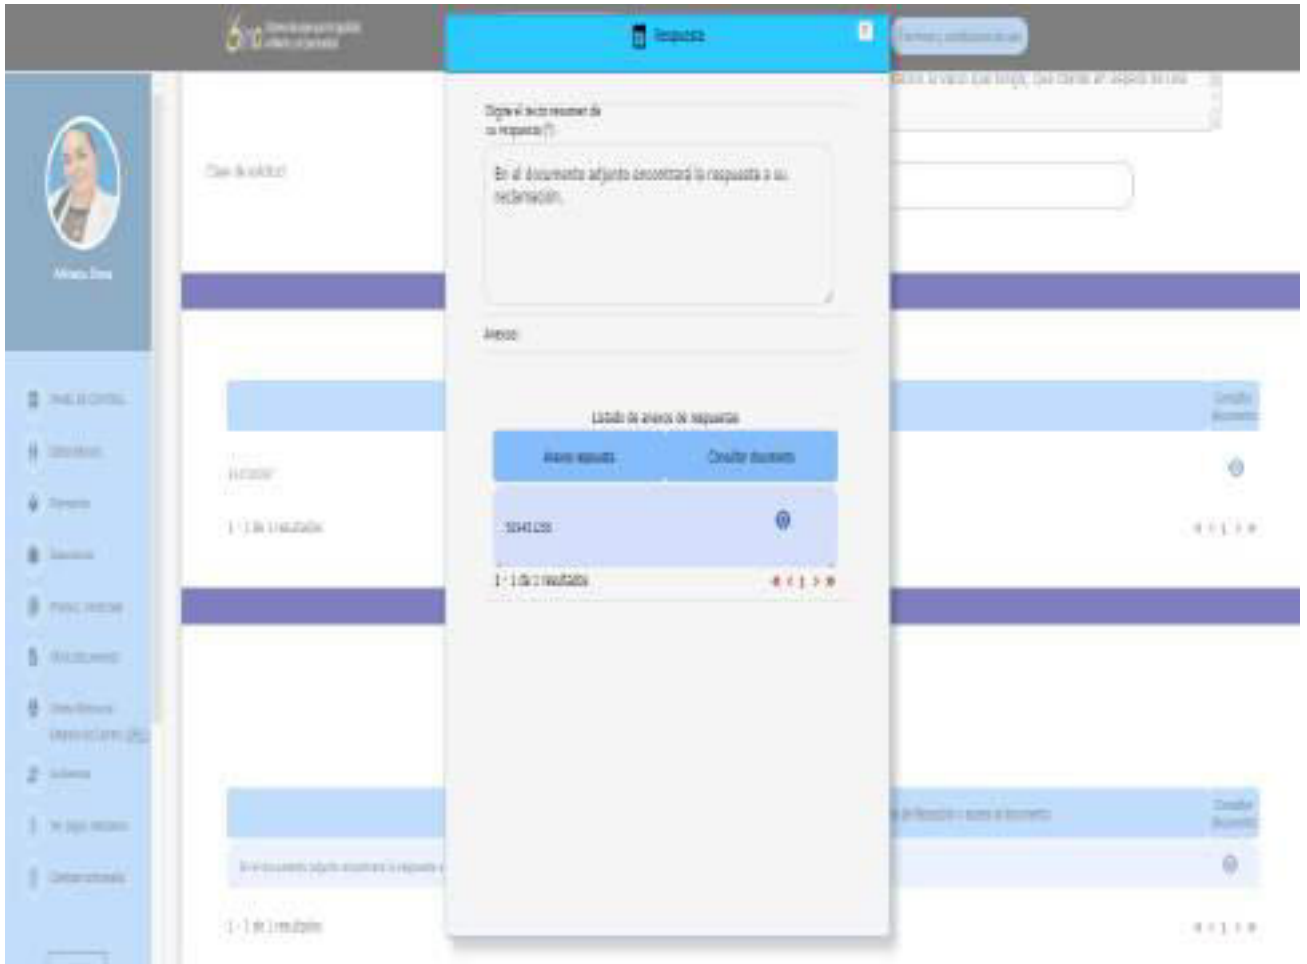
Respuesta

Digite el texto resumen de su respuesta (*)

En el documento adjunto encontrará la respuesta a su reclamación.

Anexos

Listado de anexos de respuestas

| Anexo respuesta | Consultar documento |
|---|---|
| 50341230 | |

1 - 1 de 1 resultados

Clase de solicitud

Consultar documento

1 - 1 de 1 resultados

Consultar documento

1 - 1 de 1 resultados